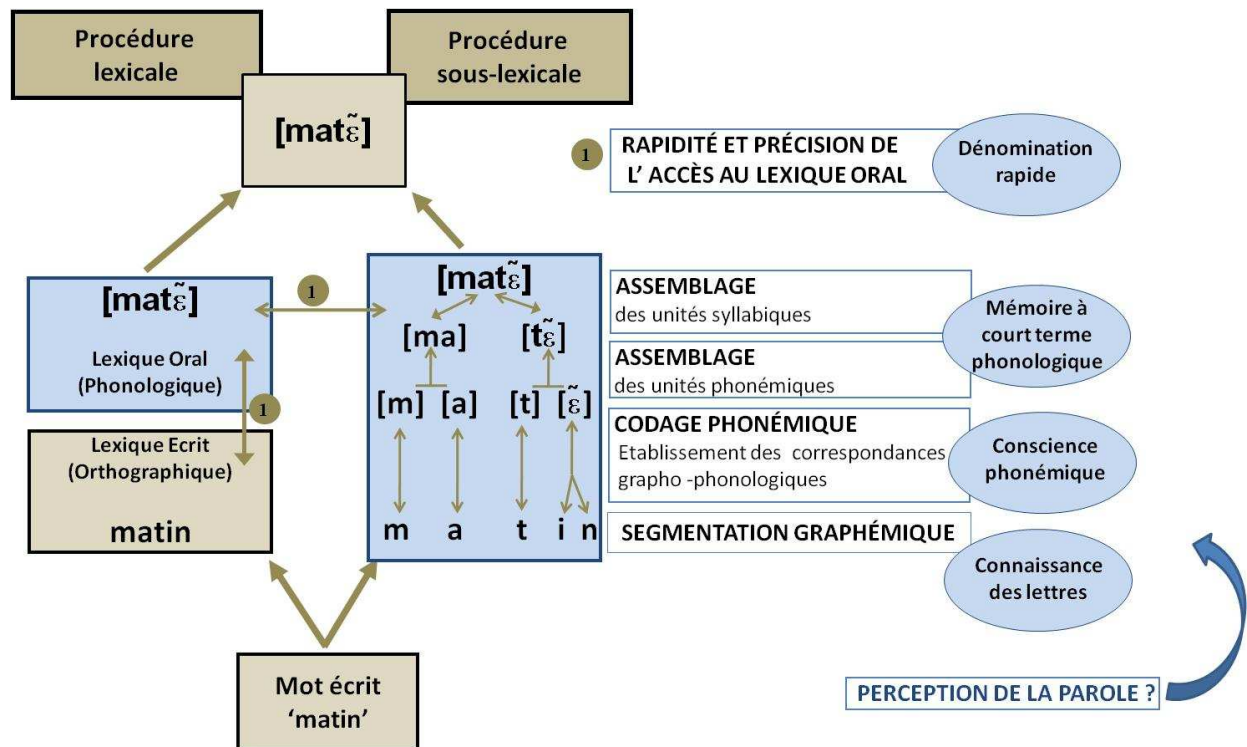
Procédure lexicale

Procédure sous-lexicale

[matɛ̃]

1

RAPIDITÉ ET PRÉCISION DE L' ACCÈS AU LEXIQUE ORAL

Dénomination rapide

[matɛ̃]

Lexique Oral (Phonologique)

1

1

Lexique Ecrit (Orthographique)

matin

[matɛ̃]

[ma] [tɛ̃]

[m] [a] [t] [ɛ̃]

m a t i n

ASSEMBLAGE
des unités syllabiques

Mémoire à court terme phonologique

ASSEMBLAGE
des unités phonémiques

CODAGE PHONÉMIQUE
Etablissement des correspondances grapho -phonologiques

Conscience phonémique

SEGMENTATION GRAPHÉMIQUE

Connaissance des lettres

Mot écrit 'matin'

PERCEPTION DE LA PAROLE ?